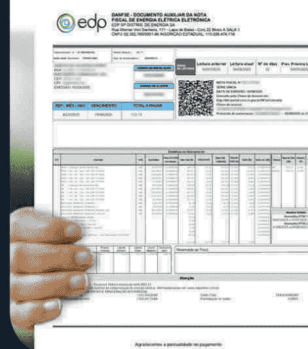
edp

DANFE - DOCUMENTO AUXILIAR DA NOTA FISCAL DE ENERGIA ELÉTRICA ELETRÔNICA
EDP SP DISTRIB. DE ENERGIA SA
Rua Werner Von Siemens, 111 - Lapa de Baixo - Cons.22 Bloco A SALA 1
CNPJ 02.302.100/0001-06 INSCRIÇÃO ESTADUAL 115.026.474.116

Leitura anterior | Leitura atual | Nº de dias | Próx. Previsão

NOTA FISCAL Nº
SÉRIE ÚNICA
DATA DE EMISSÃO

REF: MÊS / ANO | VENCIMENTO | TOTAL A PAGAR

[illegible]

Agradecemos a pontualidade no pagamento